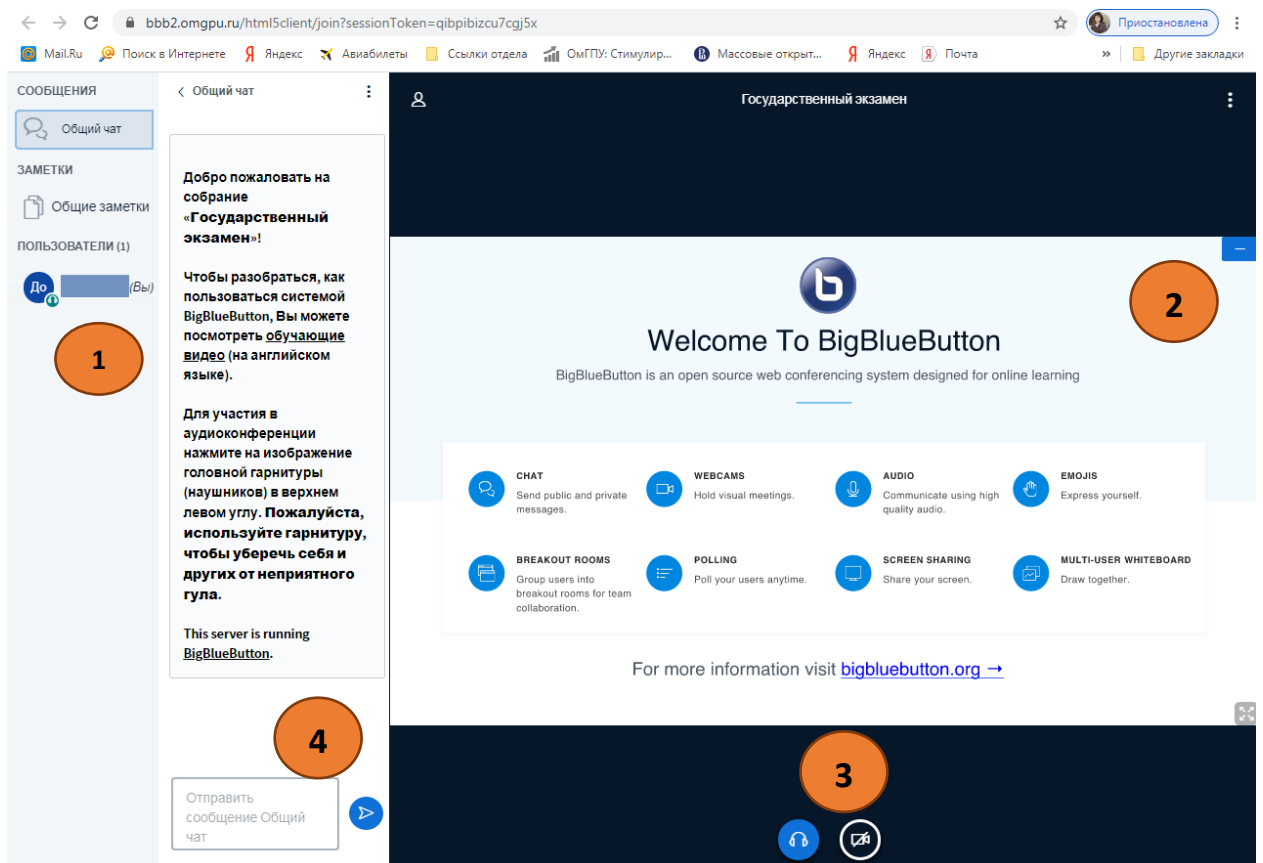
bbb2.omgpu.ru/html5client/join?sessionToken=qibpibizcu7cgj5x

Приостановлена

Mail.Ru Поиск в Интернете Яндекс Авиабилеты Ссылки отдела ОмГПУ: Стимулир... Массовые открыт... Яндекс Почта » Другие закладки

СООБЩЕНИЯ

Общий чат

ЗАМЕТКИ

Общие заметки

ПОЛЬЗОВАТЕЛИ (1)

До (Вы)

1

< Общий чат

Добро пожаловать на собрание «Государственный экзамен»!

Чтобы разобраться, как пользоваться системой BigBlueButton, Вы можете посмотреть обучающие видео (на английском языке).

Для участия в аудиоконференции нажмите на изображение головной гарнитуры (наушников) в верхнем левом углу. Пожалуйста, используйте гарнитуру, чтобы уберечь себя и других от неприятного гула.

This server is running BigBlueButton.

4

Отправить сообщение Общий чат

Государственный экзамен

2

Welcome To BigBlueButton

BigBlueButton is an open source web conferencing system designed for online learning

CHAT
Send public and private messages.

WEBCAMS
Hold visual meetings.

AUDIO
Communicate using high quality audio.

EMOJIS
Express yourself.

BREAKOUT ROOMS
Group users into breakout rooms for team collaboration.

POLLING
Poll your users anytime.

SCREEN SHARING
Share your screen.

MULTI-USER WHITEBOARD
Draw together.

For more information visit bigbluebutton.org →

3